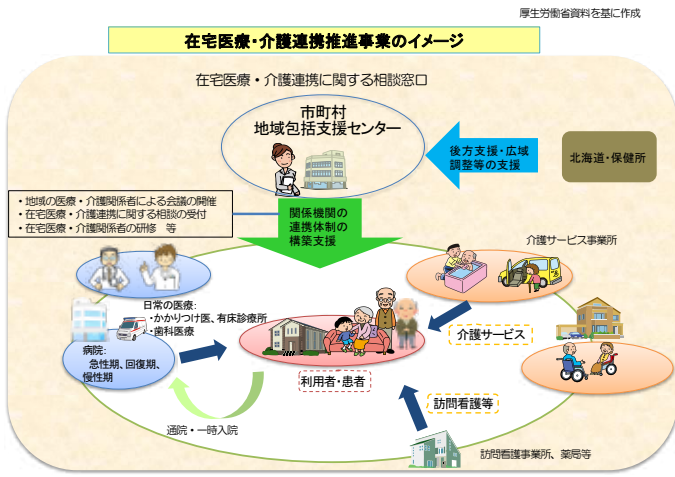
厚生労働省資料を基に作成

在宅医療・介護連携推進事業のイメージ

在宅医療・介護連携に関する相談窓口

市町村
地域包括支援センター

後方支援・広域調整等の支援

北海道・保健所

・地域の医療・介護関係者による会議の開催
・在宅医療・介護連携に関する相談の受付
・在宅医療・介護関係者の研修　等

関係機関の連携体制の構築支援

介護サービス事業所

日常の医療:
・かかりつけ医、有床診療所
・歯科医療

病院:
急性期、回復期、慢性期

介護サービス

利用者・患者

訪問看護等

通院・一時入院

訪問看護事業所、薬局等